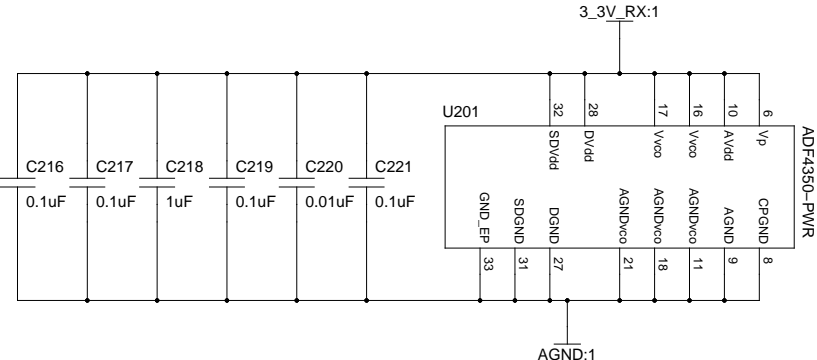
3_3V_RX:1

U201

32 SDVdd
28 DVdd
17 Vvco
16 Vvco
10 AVdd
6 Vp

ADF4350–PWR

C216 0.1uF
C217 0.1uF
C218 1uF
C219 0.1uF
C220 0.01uF
C221 0.1uF

GND_EP 33
SDGND 31
DGND 27
AGNDvco 21
AGNDvco 18
AGNDvco 11
AGND 9
CPGND 8

AGND:1